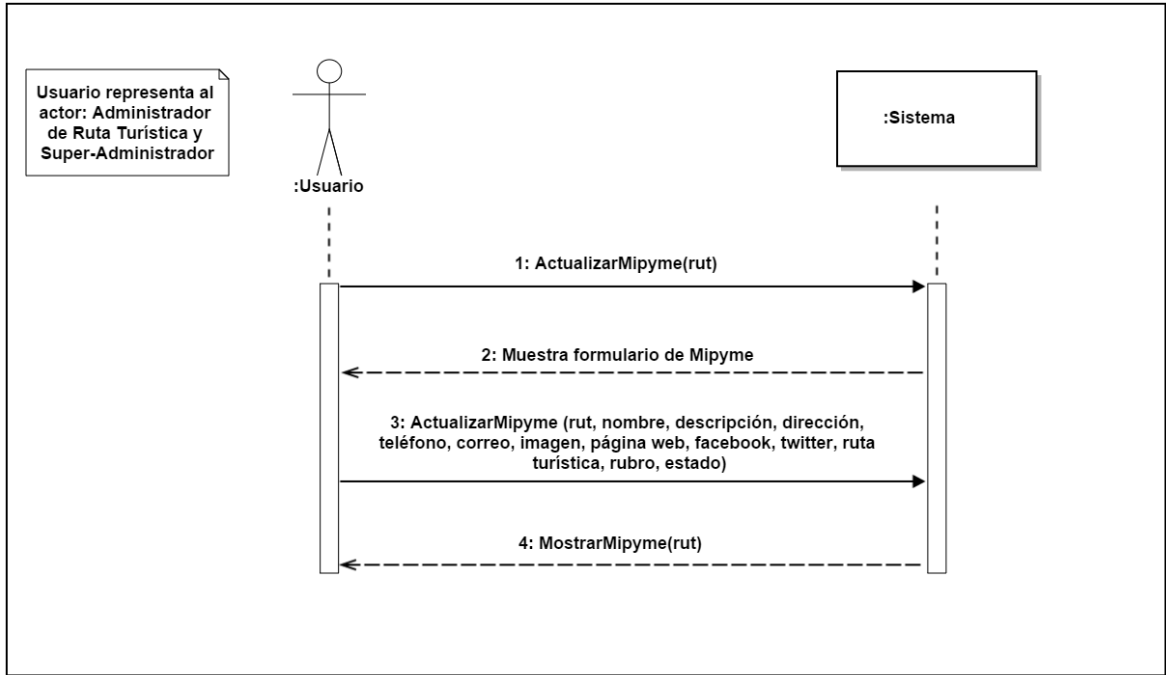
Usuario representa al actor: Administrador de Ruta Turística y Super-Administrador

:Usuario

:Sistema

1: ActualizarMipyme(rut)

2: Muestra formulario de Mipyme

3: ActualizarMipyme (rut, nombre, descripción, dirección, teléfono, correo, imagen, página web, facebook, twitter, ruta turística, rubro, estado)

4: MostrarMipyme(rut)